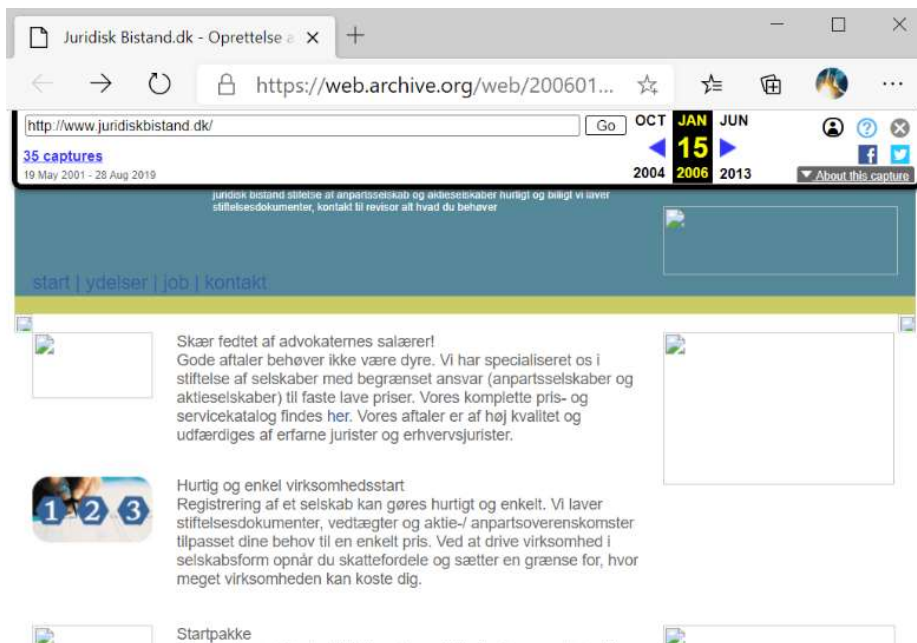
Juridisk Bistand.dk - Oprettelse a ×

https://web.archive.org/web/200601...

http://www.juridiskbistand.dk/ Go

OCT JAN JUN

35 captures
19 May 2001 - 28 Aug 2019

2004 15 2006 2013

About this capture

juridisk bistand stiftelse af anpartsselskab og aktieselskaber hurtigt og billigt vi laver stiftelsesdokumenter, kontakt til revisor alt hvad du behøver

start | ydelser | job | kontakt

Skær fedtet af advokaternes salærer!
Gode aftaler behøver ikke være dyre. Vi har specialiseret os i stiftelse af selskaber med begrænset ansvar (anpartsselskaber og aktieselskaber) til faste lave priser. Vores komplette pris- og servicekatalog findes her. Vores aftaler er af høj kvalitet og udfærdiges af erfarne jurister og erhvervsjurister.

1 2 3

Hurtig og enkel virksomhedsstart
Registrering af et selskab kan gøres hurtigt og enkelt. Vi laver stiftelsesdokumenter, vedtægter og aktie-/ anpartsoverenskomster tilpasset dine behov til en enkelt pris. Ved at drive virksomhed i selskabsform opnår du skattefordele og sætter en grænse for, hvor meget virksomheden kan koste dig.

Startpakke